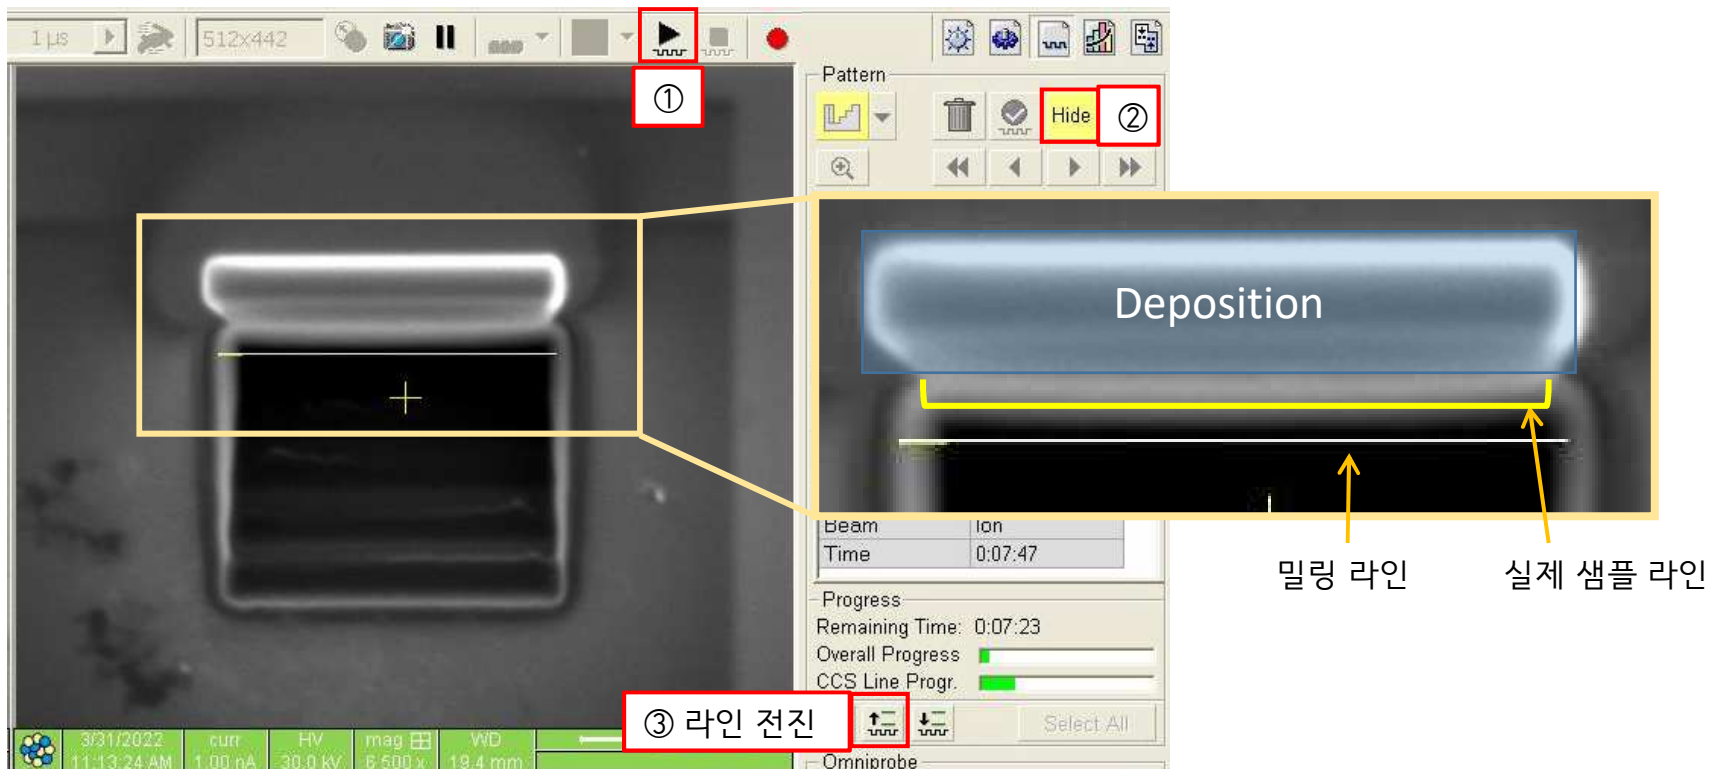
1 µs

512x442

①

Pattern

Hide

②

Deposition

Beam | Ion
Time | 0:07:47

밀링 라인

실제 샘플 라인

Progress

Remaining Time: 0:07:23

Overall Progress

CCS Line Progr.

③ 라인 전진

Select All

Omniprobe

3/31/2022 11:13:24 AM

curr 1.00 nA

HV 30.0 kV

mag 6 500 x

WD 19.4 mm